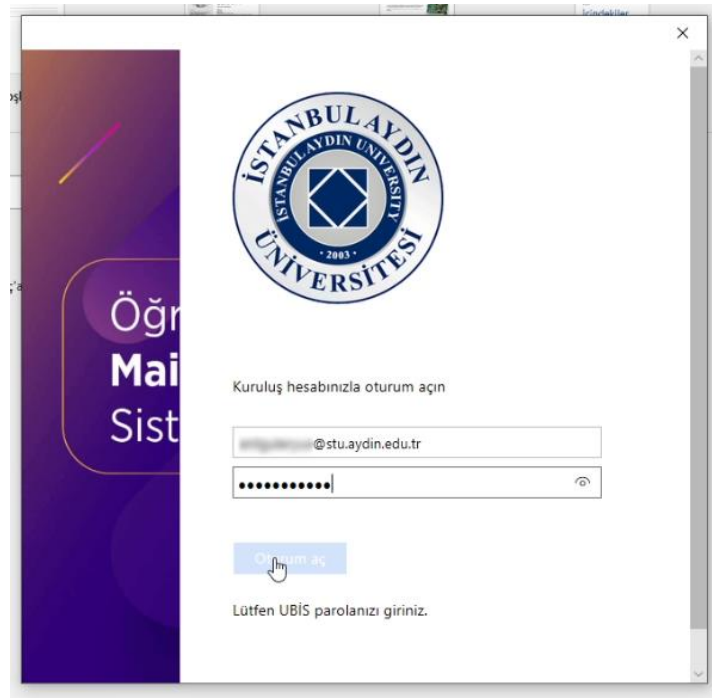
İçindekiler

×

İSTANBUL AYDIN
İSTANBUL AYDIN UNIVERSITY
· 2003 ·
ÜNİVERSİTESİ

Öğr
Mai
Sist

Kuruluş hesabınızla oturum açın

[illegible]@stu.aydin.edu.tr

•••••••••••

Oturum aç

Lütfen UBİS parolanızı giriniz.